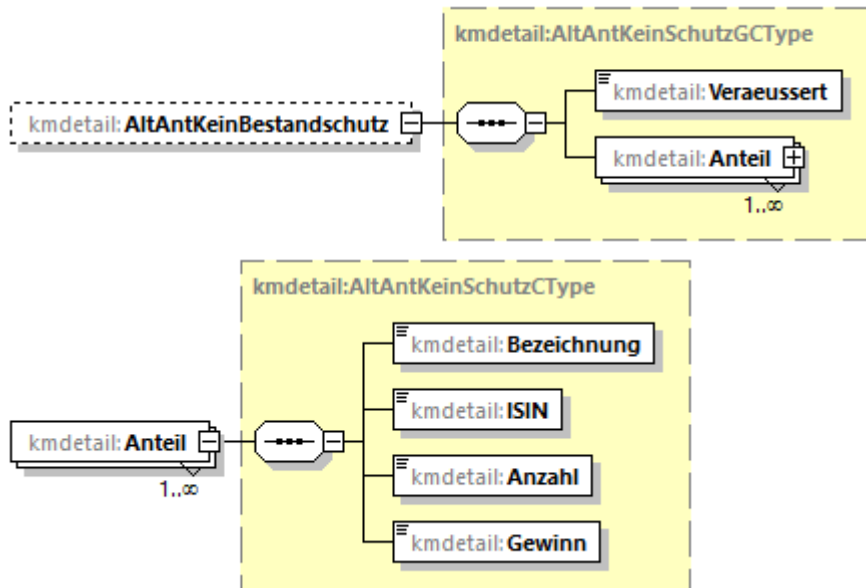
kmdetail:AltAntKeinSchutzGCType

kmdetail:AltAntKeinBestandschutz

kmdetail:Veraeussert

kmdetail:Anteil

1..∞

kmdetail:AltAntKeinSchutzCType

kmdetail:Anteil

1..∞

kmdetail:Bezeichnung

kmdetail:ISIN

kmdetail:Anzahl

kmdetail:Gewinn